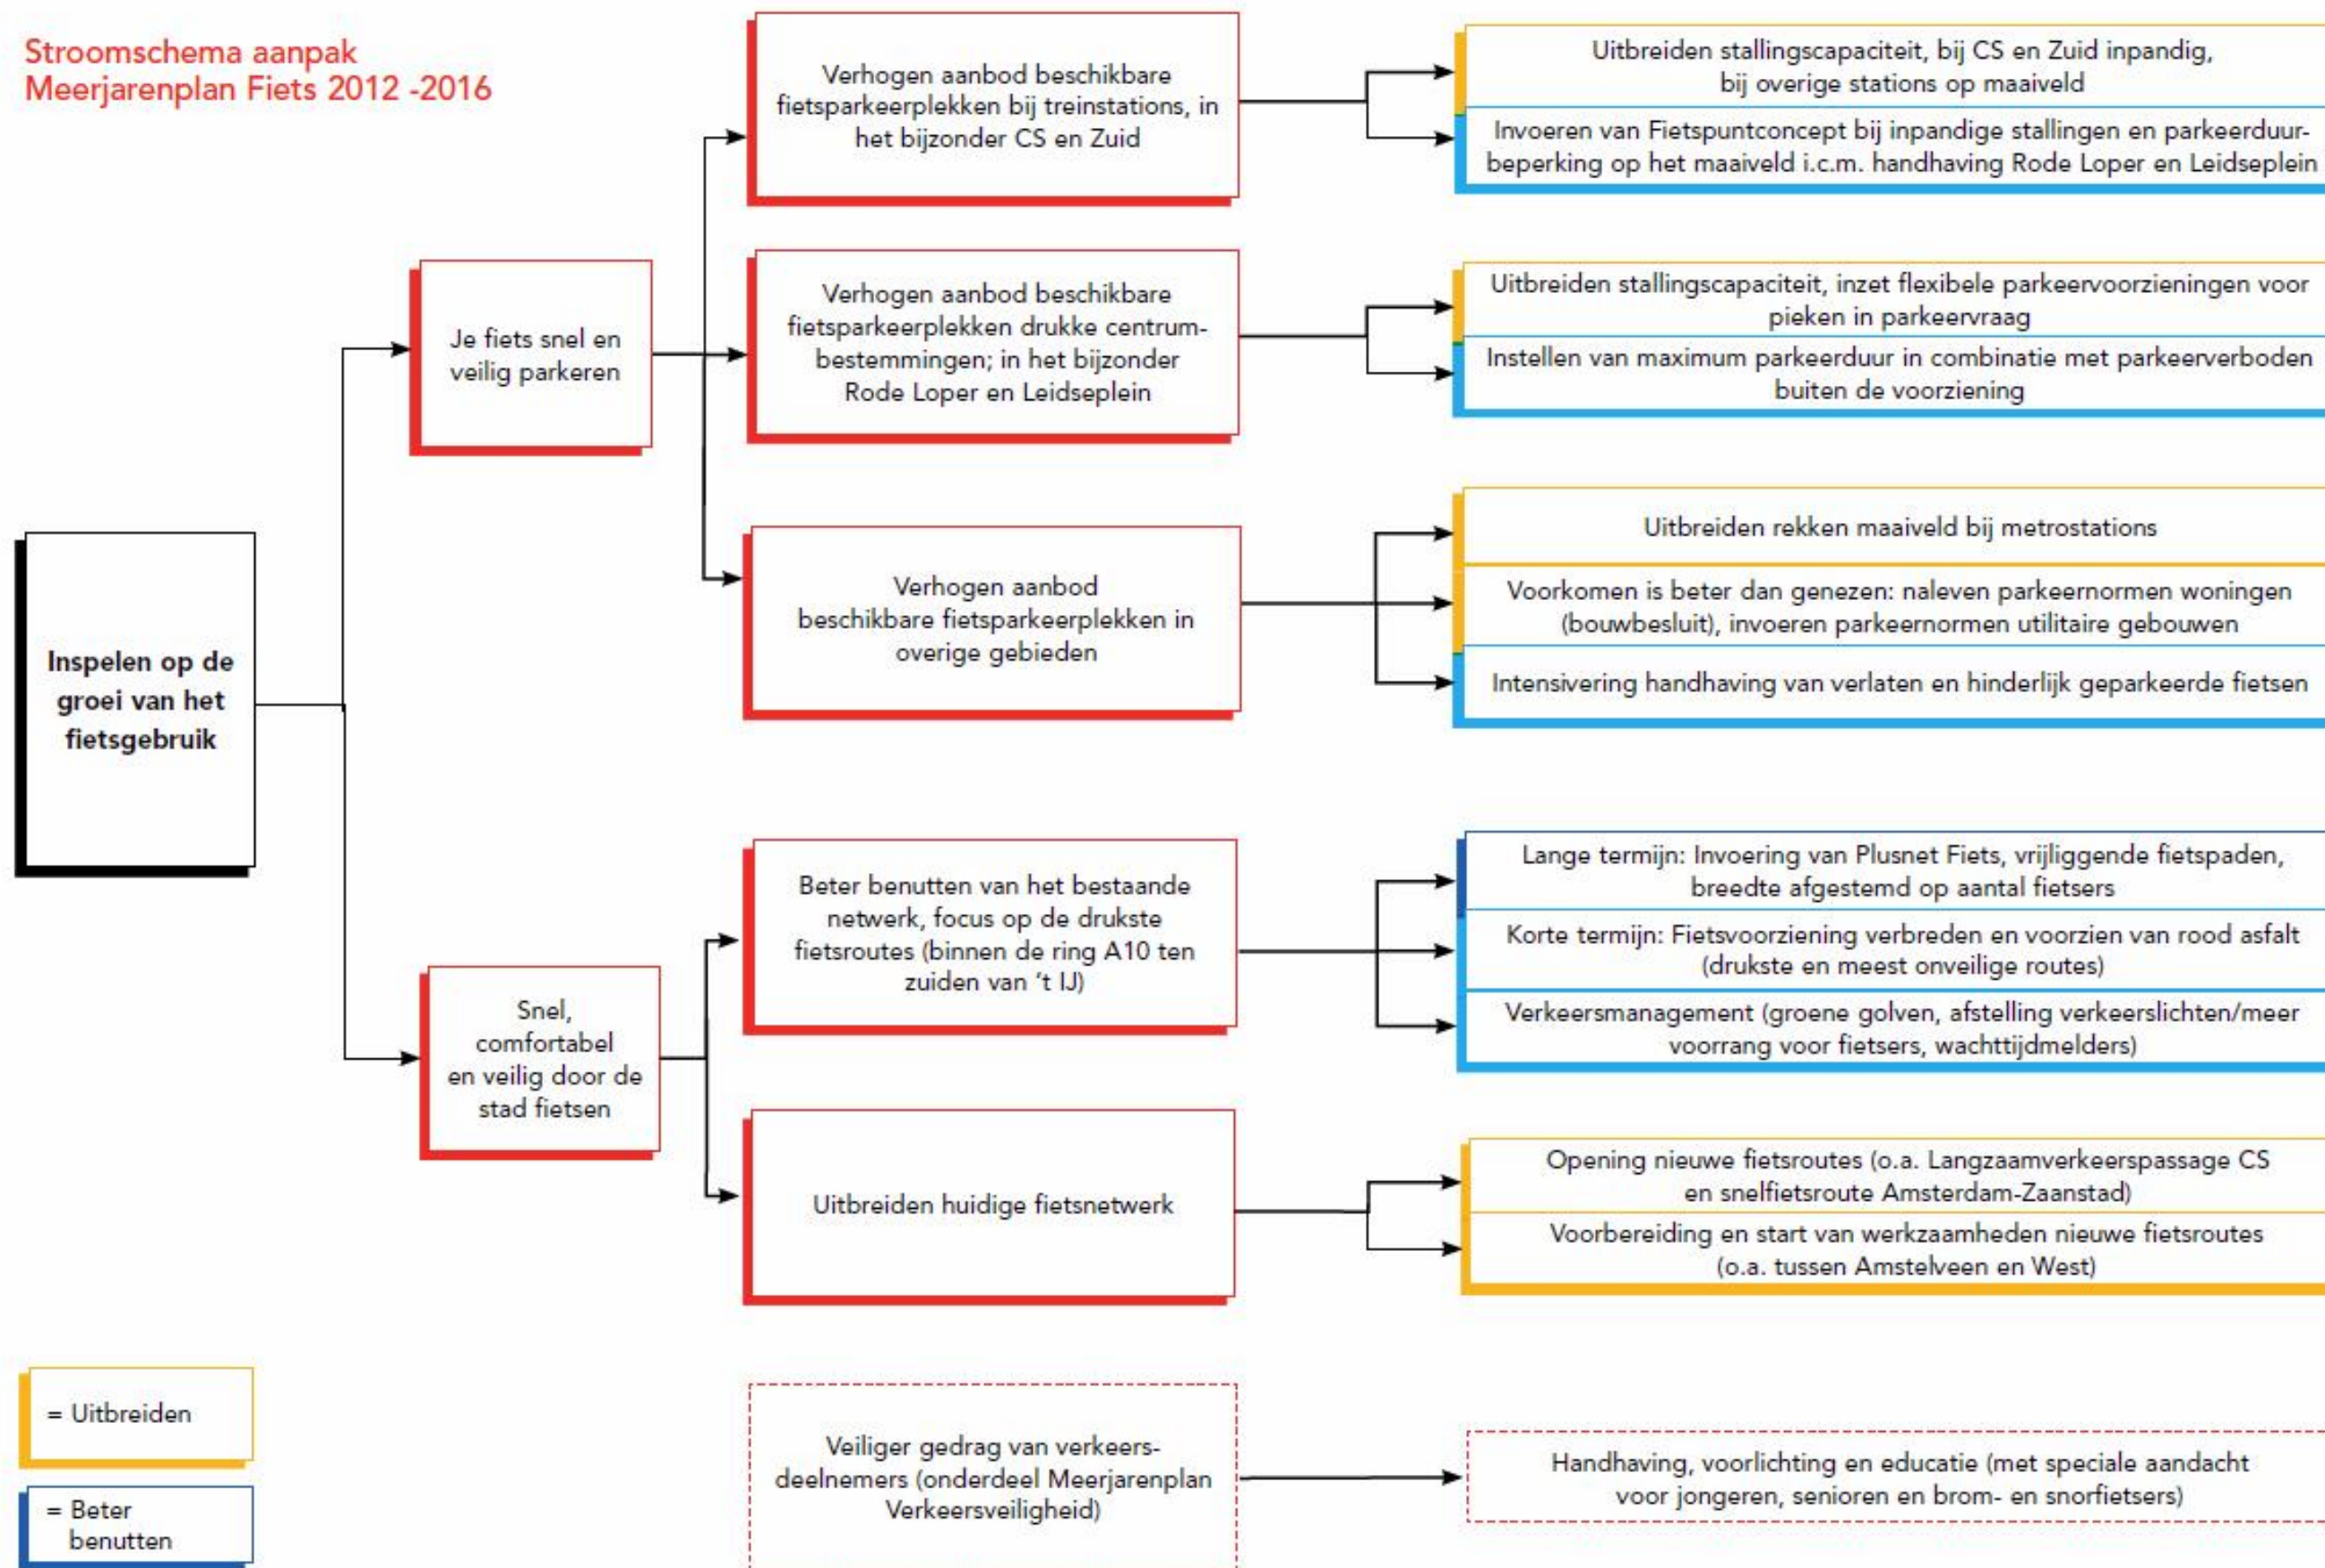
Stroomschema aanpak
Meerjarenplan Fiets 2012 -2016

Inspelen op de groei van het fietsgebruik

Je fiets snel en veilig parkeren

Verhogen aanbod beschikbare fietsparkeerplekken bij treinstations, in het bijzonder CS en Zuid

Uitbreiden stallingscapaciteit, bij CS en Zuid inpandig, bij overige stations op maaiveld

Invoeren van Fietspuntconcept bij inpandige stallingen en parkeerduurbeperking op het maaiveld i.c.m. handhaving Rode Loper en Leidseplein

Verhogen aanbod beschikbare fietsparkeerplekken drukke centrumbestemmingen; in het bijzonder Rode Loper en Leidseplein

Uitbreiden stallingscapaciteit, inzet flexibele parkeervoorzieningen voor pieken in parkeervraag

Instellen van maximum parkeerduur in combinatie met parkeerverboden buiten de voorziening

Verhogen aanbod beschikbare fietsparkeerplekken in overige gebieden

Uitbreiden rekken maaiveld bij metrostations

Voorkomen is beter dan genezen: naleven parkeernormen woningen (bouwbesluit), invoeren parkeernormen utilitaire gebouwen

Intensivering handhaving van verlaten en hinderlijk geparkeerde fietsen

Snel, comfortabel en veilig door de stad fietsen

Beter benutten van het bestaande netwerk, focus op de drukste fietsroutes (binnen de ring A10 ten zuiden van 't IJ)

Lange termijn: Invoering van Plusnet Fiets, vrijliggende fietspaden, breedte afgestemd op aantal fietsers

Korte termijn: Fietsvoorziening verbreden en voorzien van rood asfalt (drukste en meest onveilige routes)

Verkeersmanagement (groene golven, afstelling verkeerslichten/meer voorrang voor fietsers, wachttijdmelders)

Uitbreiden huidige fietsnetwerk

Opening nieuwe fietsroutes (o.a. Langzaamverkeerspassage CS en snelfietsroute Amsterdam-Zaanstad)

Voorbereiding en start van werkzaamheden nieuwe fietsroutes (o.a. tussen Amstelveen en West)

= Uitbreiden

= Beter benutten

Veiliger gedrag van verkeersdeelnemers (onderdeel Meerjarenplan Verkeersveiligheid)

Handhaving, voorlichting en educatie (met speciale aandacht voor jongeren, senioren en brom- en snorfietsers)